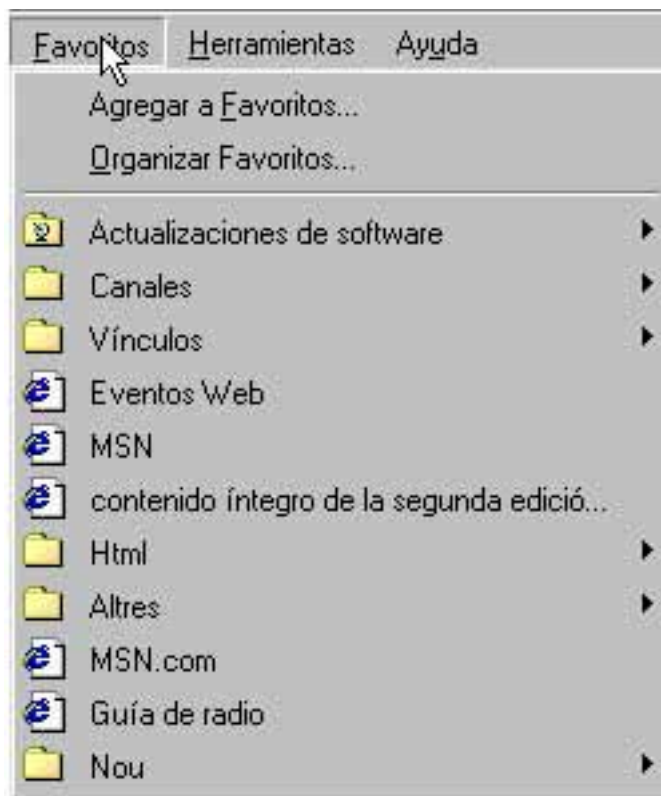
Favoritos Herramientas Ayuda

Agregar a Favoritos...
Organizar Favoritos...

Actualizaciones de software
Canales
Vínculos
Eventos Web
MSN
contenido íntegro de la segunda edició...
Html
Altres
MSN.com
Guía de radio
Nou